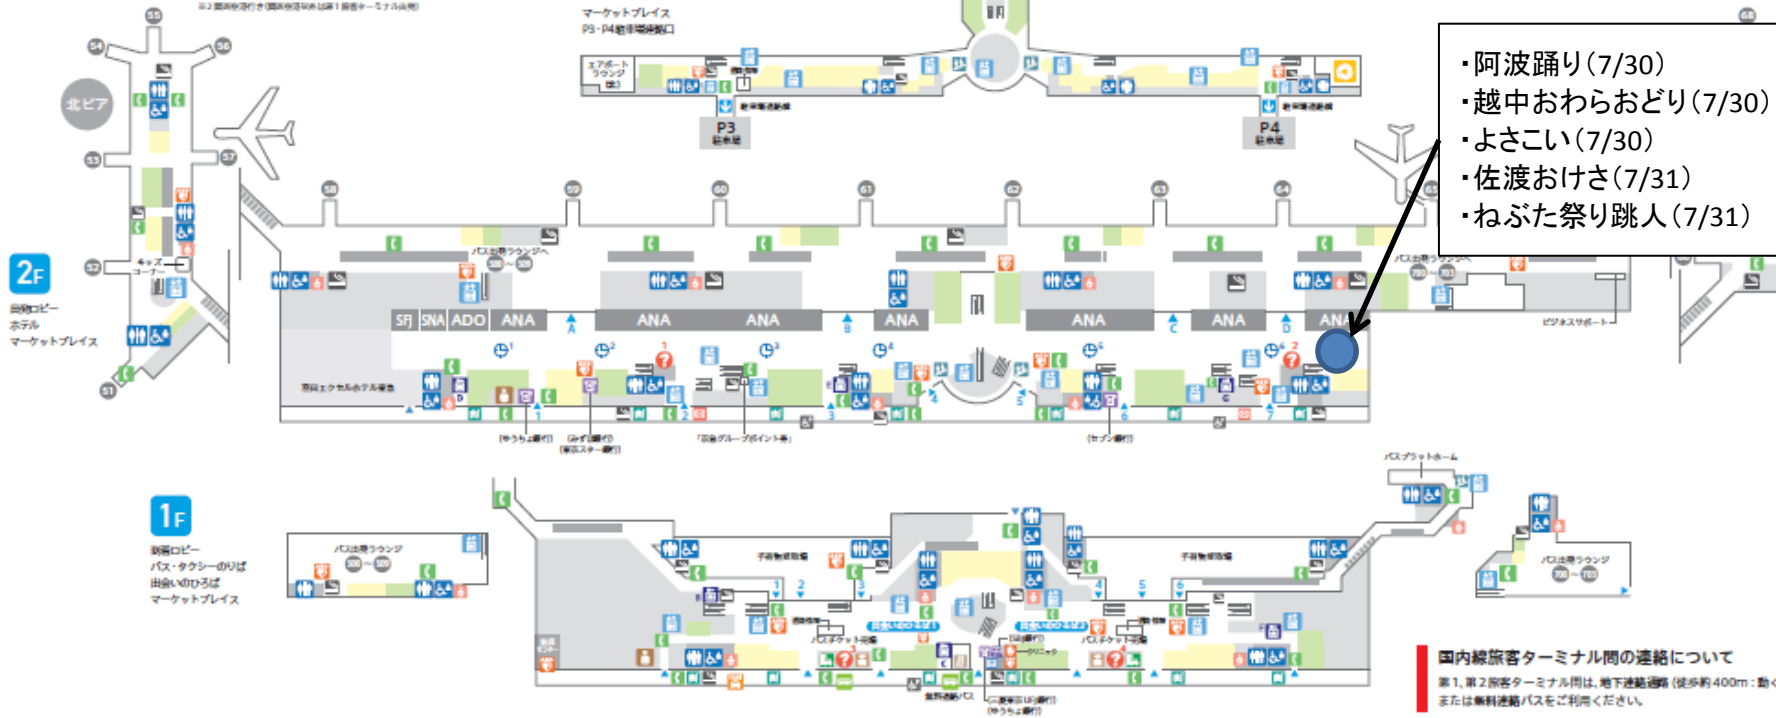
・阿波踊り(7/30)
・越中おわらおどり(7/30)
・よさこい(7/30)
・佐渡おけさ(7/31)
・ねぶた祭り跳人(7/31)

北ピア

2F
出発ロビー
ホテル
マーケットプレイス

マーケットプレイス
P3・P4駐車場連絡口

P3
駐車場

P4
駐車場

SFJ SNA ADO ANA ANA ANA ANA ANA ANA ANA

A B C D

55 56 54 53 57 52 51 58 59 60 61 62 63 64 65

1F
到着ロビー
バス・タクシーのりば
出会いのひろば
マーケットプレイス

バス出発ラウンジ

1 2 3 4 5 6 7

国内線旅客ターミナル間の連絡について
第1、第2旅客ターミナル間は、地下連絡通路(徒歩約400m:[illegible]
または無料連絡バスをご利用ください。